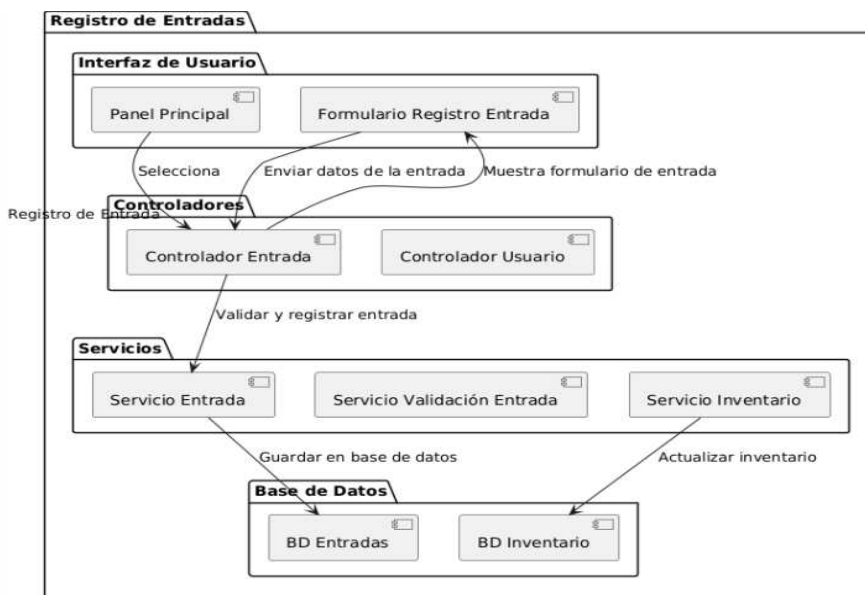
Registro de Entradas

Interfaz de Usuario

Panel Principal

Formulario Registro Entrada

Selecciona Registro de Entrada

Enviar datos de la entrada

Muestra formulario de entrada

Controladores

Controlador Entrada

Controlador Usuario

Validar y registrar entrada

Servicios

Servicio Entrada

Servicio Validación Entrada

Servicio Inventario

Guardar en base de datos

Actualizar inventario

Base de Datos

BD Entradas

BD Inventario